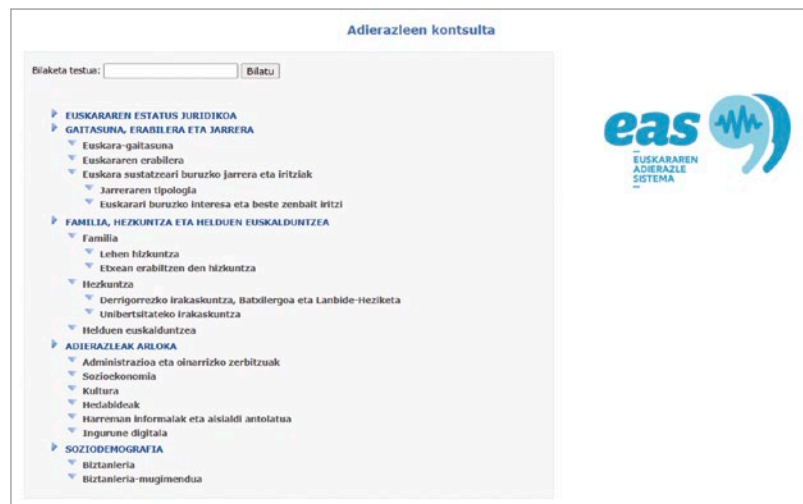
Adierazleen kontsulta

Bilaketa testua: Bilatu

EUSKARAREN ESTATUS JURIDIKOA
GAITASUNA, ERABILERA ETA JARRERA
Euskara-gaitasuna
Euskararen erabilera
Euskara sustatzeari buruzko jarrera eta iritziak
Jarreraren tipologia
Euskarari buruzko interesa eta beste zenbait iritzi
FAMILIA, HEZKUNTZA ETA HELDUEN EUSKALDUNTZEA
Familia
Lehen hizkuntza
Etxean erabiltzen den hizkuntza
Hezkuntza
Derrigorrezko irakaskuntza, Batxilergoa eta Lanbide-Heziketa
Unibertsitateko irakaskuntza
Helduen euskalduntzea
ADIERAZLEAK ARLOKA
Administrazioa eta oinarrizko zerbitzuak
Sozioekonomia
Kultura
Hedabideak
Harreman informalak eta aisialdi antolatua
Ingurune digitala
SOZIODEMOGRAFIA
Biztanleria
Biztanleria-mugimendua

eas
EUSKARAREN ADIERAZLE SISTEMA